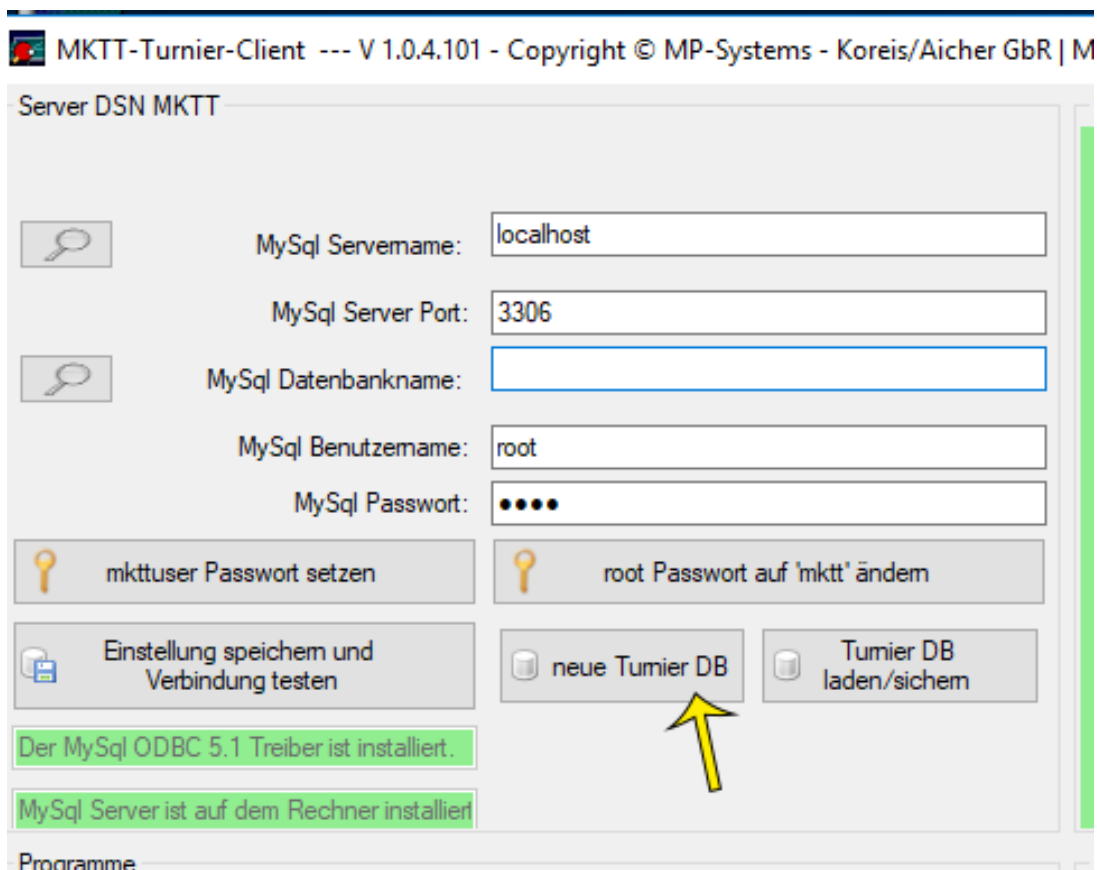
MKTT-Turnier-Client --- V 1.0.4.101 - Copyright © MP-Systems - Koreis/Aicher GbR | M

Server DSN MKTT

MySql Servername: localhost

MySql Server Port: 3306

MySql Datenbankname:

MySql Benutzername: root

MySql Passwort: ••••

mkttuser Passwort setzen

root Passwort auf 'mktt' ändern

Einstellung speichern und Verbindung testen

neue Turnier DB

Turnier DB laden/sichern

Der MySql ODBC 5.1 Treiber ist installiert.

MySql Server ist auf dem Rechner installiert

Programme